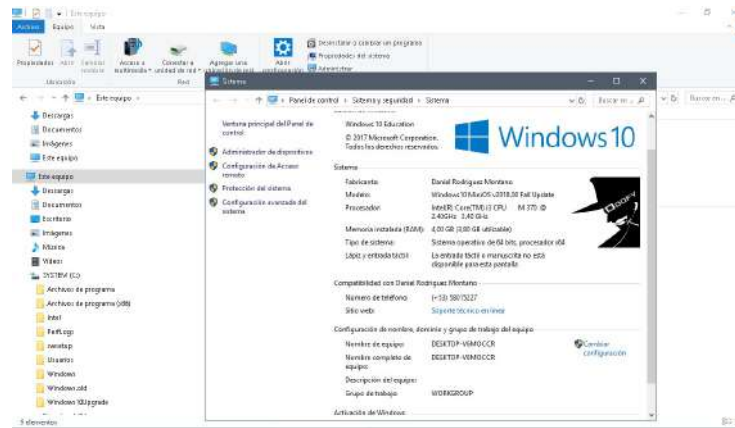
Este equipo
Archivo Equipo Vista
Propiedades Abrir Cambiar nombre Acceso a multimedia Conectar a unidad de red Agregar una ubicación de red Abrir configuración Desinstalar o cambiar un programa Propiedades del sistema Administrar
Ubicación Red
Este equipo
Buscar en...
Descargas
Documentos
Imágenes
Este equipo
Este equipo
Descargas
Documentos
Escritorio
Imágenes
Música
Videos
SYSTEM (C:)
Archivos de programa
Archivos de programa (x86)
Intel
PerfLogs
sanetup
Usuarios
Windows
Windows.old
Windows 10Upgrade
9 elementos

Sistema
Panel de control › Sistema y seguridad › Sistema
Buscar en...
Ventana principal del Panel de control
Administrador de dispositivos
Configuración de Acceso remoto
Protección del sistema
Configuración avanzada del sistema
Windows 10 Education
© 2017 Microsoft Corporation. Todos los derechos reservados.
Windows 10
Sistema
Fabricante: Daniel Rodriguez Montano
Modelo: Windows 10 MasOS v.2018.00 Fall Update
Procesador: Intel(R) Core(TM) i3 CPU M 370 @ 2.40GHz 2.40 GHz
Memoria instalada (RAM): 4,00 GB (3,80 GB utilizable)
Tipo de sistema: Sistema operativo de 64 bits, procesador x64
Lápiz y entrada táctil: La entrada táctil o manuscrita no está disponible para esta pantalla
Compatibilidad con Daniel Rodriguez Montano
Número de teléfono: (+53) 58015227
Sitio web: Soporte técnico en línea
Configuración de nombre, dominio y grupo de trabajo del equipo
Nombre de equipo: DESKTOP-V6MOCCR
Cambiar configuración
Nombre completo de equipo: DESKTOP-V6MOCCR
Descripción del equipo:
Grupo de trabajo: WORKGROUP
Activación de Windows